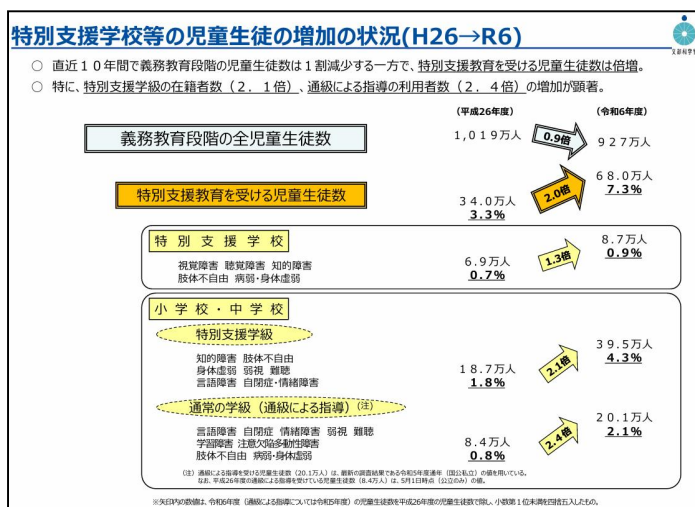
特別支援学校等の児童生徒の増加の状況(H26→R6)

文部科学省

○ 直近１０年間で義務教育段階の児童生徒数は１割減少する一方で、特別支援教育を受ける児童生徒数は倍増。
○ 特に、特別支援学級の在籍者数（２．１倍）、通級による指導の利用者数（２．４倍）の増加が顕著。

| | （平成26年度） | | （令和6年度） |
|---|---|---|---|
| 義務教育段階の全児童生徒数 | １,０１９万人 | 0.9倍 | ９２７万人 |
| 特別支援教育を受ける児童生徒数 | ３４.０万人 ３.３% | 2.0倍 | ６８.０万人 ７.３% |
| 特別支援学校 視覚障害 聴覚障害 知的障害 肢体不自由 病弱・身体虚弱 | ６.９万人 ０.７% | 1.3倍 | ８.７万人 ０.９% |
| 小学校・中学校 特別支援学級 知的障害 肢体不自由 身体虚弱 弱視 難聴 言語障害 自閉症・情緒障害 | １８.７万人 １.８% | 2.1倍 | ３９.５万人 ４.３% |
| 通常の学級（通級による指導）（注） 言語障害 自閉症 情緒障害 弱視 難聴 学習障害 注意欠陥多動性障害 肢体不自由 病弱・身体虚弱 | ８.４万人 ０.８% | 2.4倍 | ２０.１万人 ２.１% |

（注）通級による指導を受ける児童生徒数（20.1万人）は、最新の調査結果である令和5年度通年（国公私立）の値を用いている。なお、平成26年度の通級による指導を受けている児童生徒数（8.4万人）は、5月1日時点（公立のみ）の値。

※矢印内の数値は、令和6年度（通級による指導については令和5年度）の児童生徒数を平成26年度の児童生徒数で除し、小数第１位未満を四捨五入したもの。